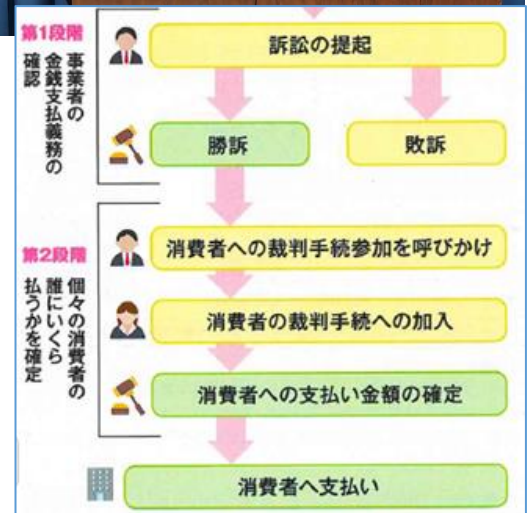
第1段階
事業者の金銭支払義務の確認

訴訟の提起

勝訴

敗訴

第2段階
個々の消費者の誰にいくら払うかを確定

消費者への裁判手続参加を呼びかけ

消費者の裁判手続への加入

消費者への支払い金額の確定

消費者へ支払い